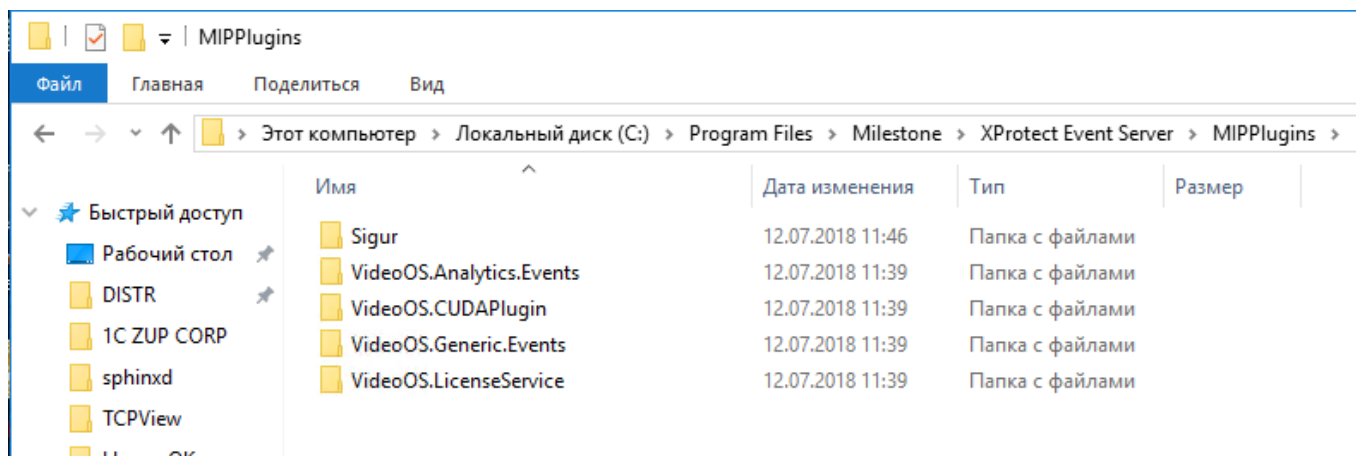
MIPPlugins

Файл Главная Поделиться Вид

Этот компьютер > Локальный диск (C:) > Program Files > Milestone > XProtect Event Server > MIPPlugins >

Быстрый доступ
Рабочий стол
DISTR
1C ZUP CORP
sphinxd
TCPView
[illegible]

| Имя | Дата изменения | Тип | Размер |
|---|---|---|---|
| Sigur | 12.07.2018 11:46 | Папка с файлами | |
| VideoOS.Analytics.Events | 12.07.2018 11:39 | Папка с файлами | |
| VideoOS.CUDAPlugin | 12.07.2018 11:39 | Папка с файлами | |
| VideoOS.Generic.Events | 12.07.2018 11:39 | Папка с файлами | |
| VideoOS.LicenseService | 12.07.2018 11:39 | Папка с файлами | |